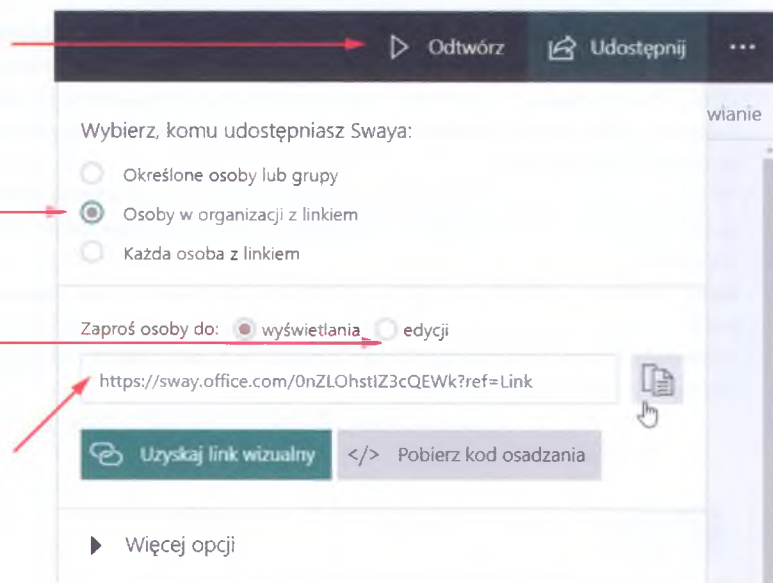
Odtwórz
Udostępnij
...
wianie

Wybierz, komu udostępniasz Swaya:

Określone osoby lub grupy
Osoby w organizacji z linkiem
Każda osoba z linkiem

Zaproś osoby do: wyświetlania edycji

https://sway.office.com/0nZLOhstIZ3cQEWk?ref=Link

Uzyskaj link wizualny
</> Pobierz kod osadzania

Więcej opcji